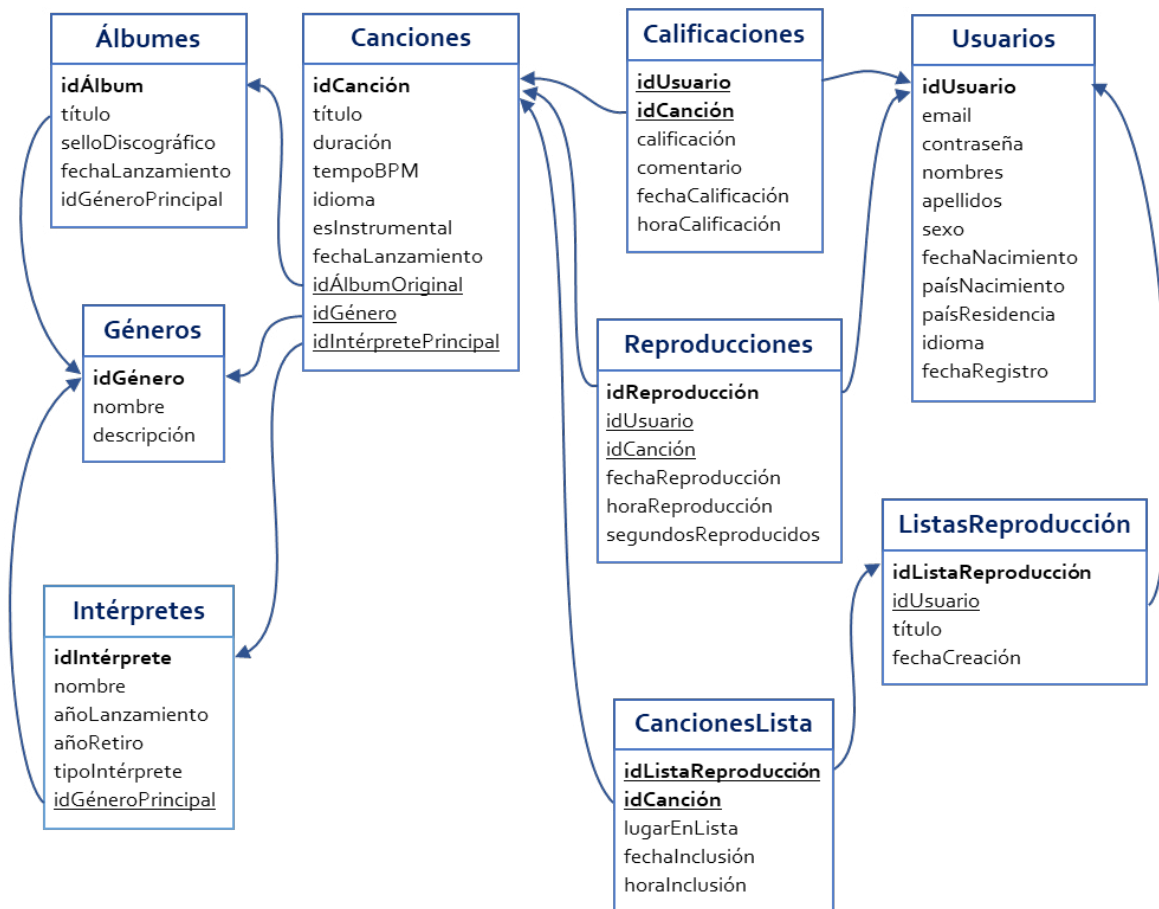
Álbumes
idÁlbum
título
selloDiscográfico
fechaLanzamiento
idGéneroPrincipal

Canciones
idCanción
título
duración
tempoBPM
idioma
esInstrumental
fechaLanzamiento
idÁlbumOriginal
idGénero
idIntérpretePrincipal

Calificaciones
idUsuario
idCanción
calificación
comentario
fechaCalificación
horaCalificación

Usuarios
idUsuario
email
contraseña
nombres
apellidos
sexo
fechaNacimiento
paísNacimiento
paísResidencia
idioma
fechaRegistro

Géneros
idGénero
nombre
descripción

Reproducciones
idReproducción
idUsuario
idCanción
fechaReproducción
horaReproducción
segundosReproducidos

ListasReproducción
idListaReproducción
idUsuario
título
fechaCreación

Intérpretes
idIntérprete
nombre
añoLanzamiento
añoRetiro
tipoIntérprete
idGéneroPrincipal

CancionesLista
idListaReproducción
idCanción
lugarEnLista
fechaInclusión
horaInclusión